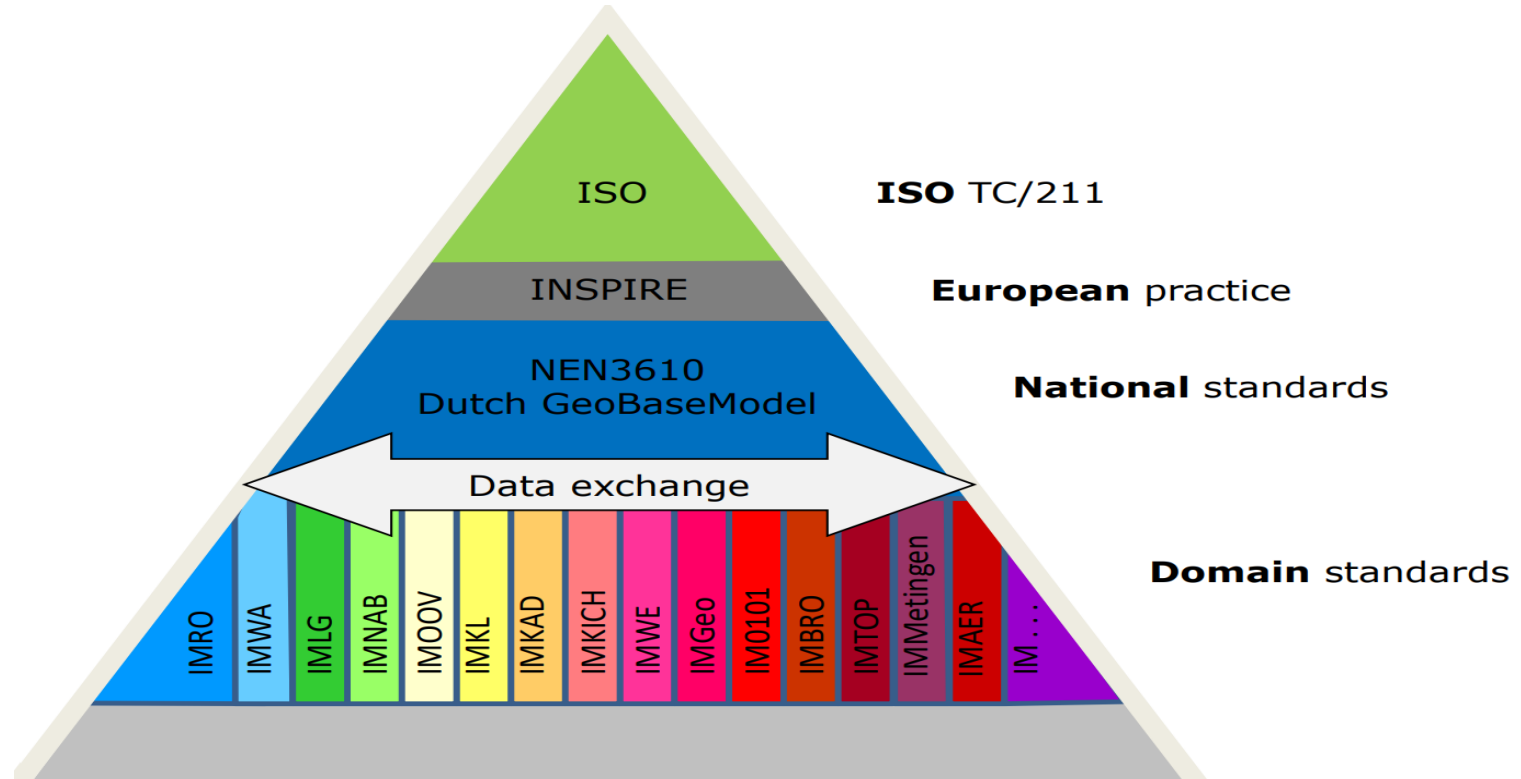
ISO

ISO TC/211

INSPIRE

European practice

NEN3610
Dutch GeoBaseModel

National standards

Data exchange

IMRO IMWA IMLG IMNAB IMOOV IMKL IMKAD IMKICH IMWE IMGeo IM0101 IMBRO IMTOP IMMetingen IMAER IM...

Domain standards